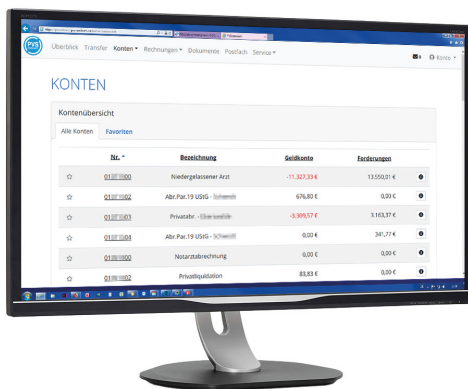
PVS

Überblick Transfer Konten ▾ Rechnungen ▾ Dokumente Postfach Service ▾

Konto ▾

KONTEN

Kontenübersicht

Alle Konten Favoriten

| | Nr. ^ | Bezeichnung | Geldkonto | Forderungen | |
|---|---|---|---|---|---|
| ☆ | 01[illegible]00 | Niedergelassener Arzt | -11.327,33 € | 13.550,01 € | ● |
| ☆ | 01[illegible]02 | Abr.Par.19 UStG - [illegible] | 676,80 € | 0,00 € | ● |
| ☆ | 01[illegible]03 | Privatabr. - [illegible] | -3.309,57 € | 3.103,37 € | ● |
| ☆ | 01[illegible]04 | Abr.Par.19 UStG - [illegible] | 0,00 € | 341,77 € | ● |
| ☆ | 01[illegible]00 | Notarztabrechnung | 0,00 € | 0,00 € | ● |
| ☆ | 01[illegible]02 | Privatliquidation | 83,83 € | 0,00 € | ● |